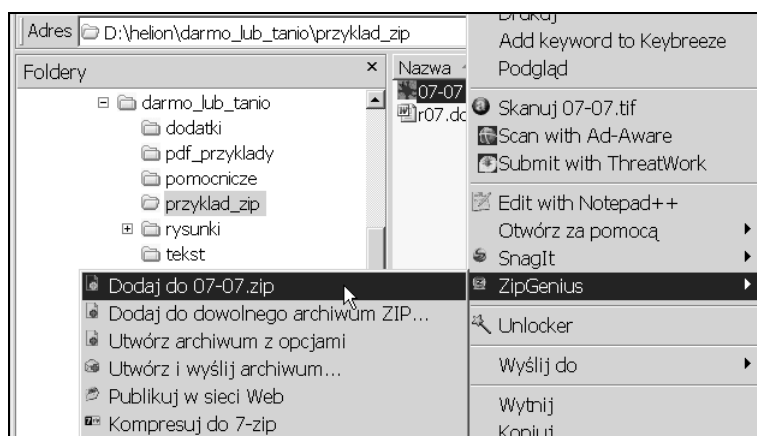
Adres D:\helion\darmo_lub_tanio\przyklad_zip

Foldery ×

⊟ darmo_lub_tanio
dodatki
pdf_przyklady
pomocnicze
przyklad_zip
⊞ rysunki
tekst

Nazwa
07-07
r07.dc

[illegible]
Add keyword to Keybreeze
Podgląd
Skanuj 07-07.tif
Scan with Ad-Aware
Submit with ThreatWork
Edit with Notepad++
Otwórz za pomocą
SnagIt
ZipGenius
Unlocker
Wyślij do
Wytnij
Kopiuj

Dodaj do 07-07.zip
Dodaj do dowolnego archiwum ZIP...
Utwórz archiwum z opcjami
Utwórz i wyślij archiwum...
Publikuj w sieci Web
Kompresuj do 7-zip